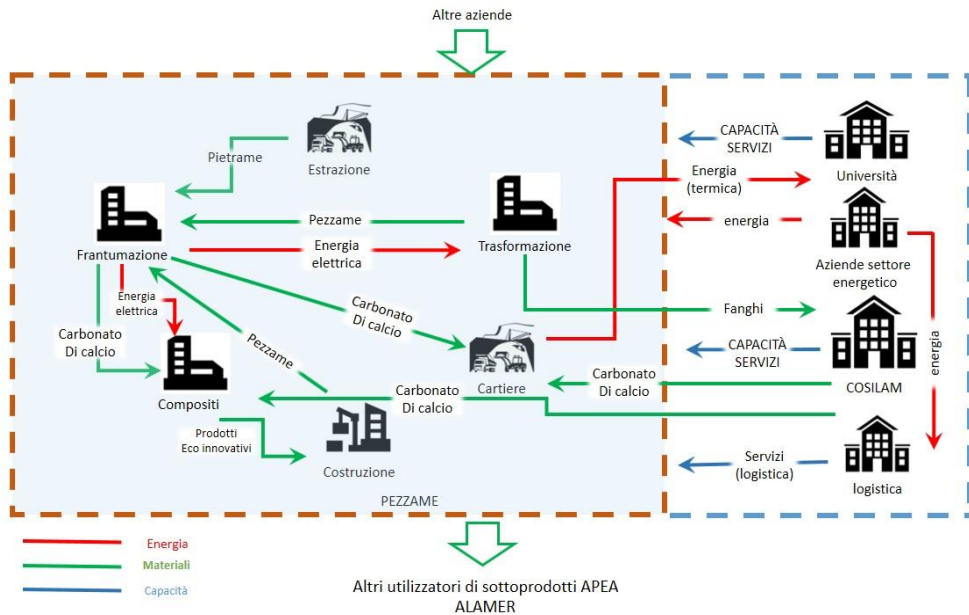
Altre aziende

Pietrame

Estrazione

Frantumazione

Pezzame

Trasformazione

Energia elettrica

Energia elettrica

Carbonato Di calcio

Carbonato Di calcio

Pezzame

Compositi

Cartiere

Carbonato Di calcio

Prodotti Eco innovativi

Costruzione

PEZZAME

CAPACITÀ SERVIZI

Energia (termica)

Università

energia

Aziende settore energetico

Fanghi

CAPACITÀ SERVIZI

Carbonato Di calcio

COSILAM

energia

Servizi (logistica)

logistica

Energia

Materiali

Capacità

Altri utilizzatori di sottoprodotti APEA ALAMER